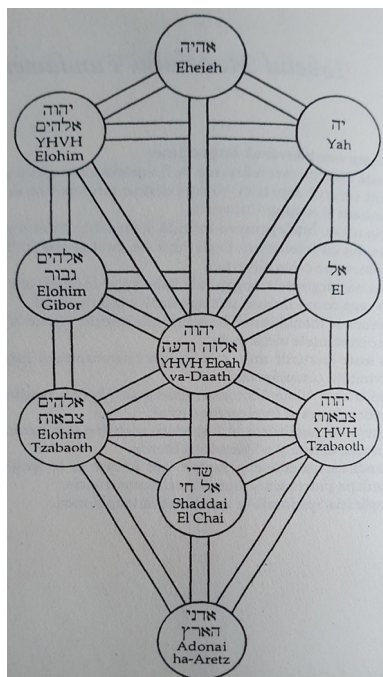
אהיה
Eheieh

יהוה
אלהים
YHVH
Elohim

יה
Yah

אלהים
גבור
Elohim
Gibor

אל
El

יהוה
אלוה ודעת
YHVH Eloah
va-Daath

אלהים
צבאות
Elohim
Tzabaoth

יהוה
צבאות
YHVH
Tzabaoth

שדי
אל חי
Shaddai
El Chai

אדני
הארץ
Adonai
ha-Aretz